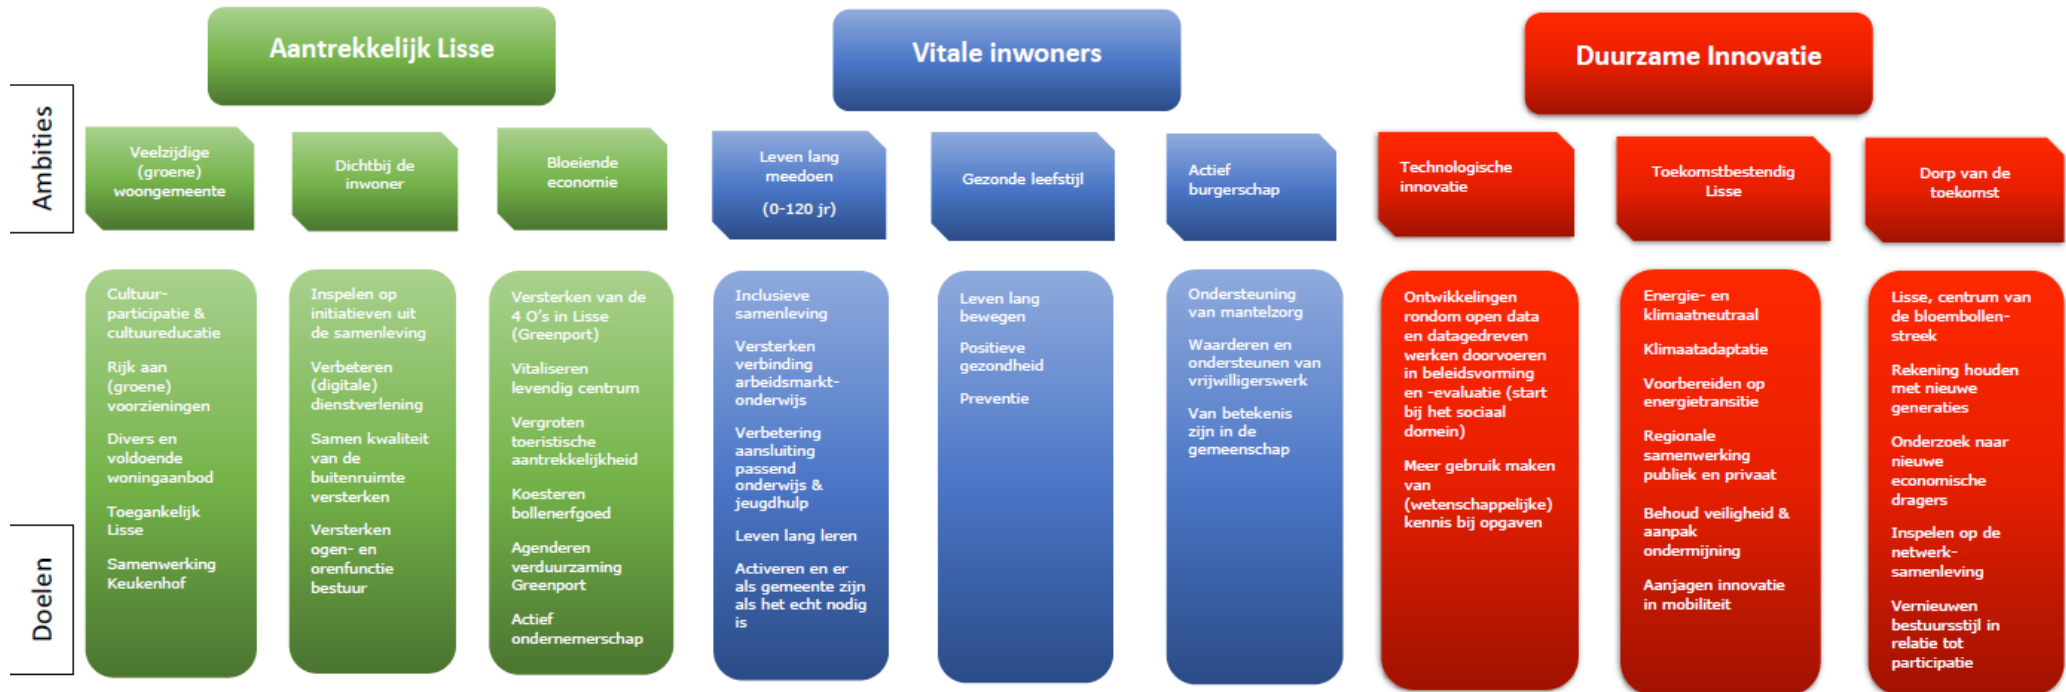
Ambities

Doelen

Aantrekkelijk Lisse

Vitale inwoners

Duurzame Innovatie

Veelzijdige (groene) woongemeente

Dichtbij de inwoner

Bloeiende economie

Leven lang meedoen

(0-120 jr)

Gezonde leefstijl

Actief burgerschap

Technologische innovatie

Toekomstbestendig Lisse

Dorp van de toekomst

Cultuurparticipatie & cultuureducatie

Rijk aan (groene) voorzieningen

Divers en voldoende woningaanbod

Toegankelijk Lisse

Samenwerking Keukenhof

Inspelen op initiatieven uit de samenleving

Verbeteren (digitale) dienstverlening

Samen kwaliteit van de buitenruimte versterken

Versterken ogen- en orenfunctie bestuur

Versterken van de 4 O's in Lisse (Greenport)

Vitaliseren levendig centrum

Vergroten toeristische aantrekkelijkheid

Koesteren bollenerfgoed

Agenderen verduurzaming Greenport

Actief ondernemerschap

Inclusieve samenleving

Versterken verbinding arbeidsmarkt-onderwijs

Verbetering aansluiting passend onderwijs & jeugdhulp

Leven lang leren

Activeren en er als gemeente zijn als het echt nodig is

Leven lang bewegen

Positieve gezondheid

Preventie

Ondersteuning van mantelzorg

Waarderen en ondersteunen van vrijwilligerswerk

Van betekenis zijn in de gemeenschap

Ontwikkelingen rondom open data en datagedreven werken doorvoeren in beleidsvorming en -evaluatie (start bij het sociaal domein)

Meer gebruik maken van (wetenschappelijke) kennis bij opgaven

Energie- en klimaatneutraal

Klimaatadaptatie

Voorbereiden op energietransitie

Regionale samenwerking publiek en privaat

Behoud veiligheid & aanpak ondermijning

Aanjagen innovatie in mobiliteit

Lisse, centrum van de bloembollen-streek

Rekening houden met nieuwe generaties

Onderzoek naar nieuwe economische dragers

Inspelen op de netwerk-samenleving

Vernieuwen bestuursstijl in relatie tot participatie